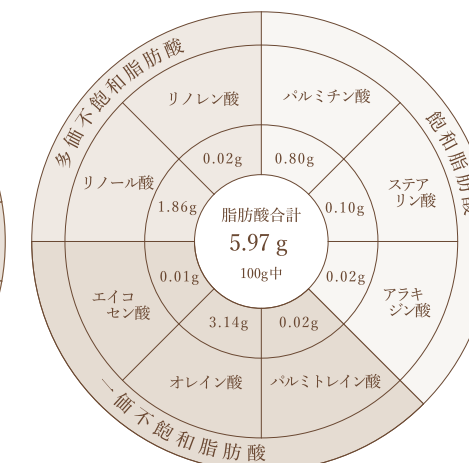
多価不飽和脂肪酸

飽和脂肪酸

一価不飽和脂肪酸

リノレン酸

0.02g

パルミチン酸

0.80g

リノール酸

1.86g

ステアリン酸

0.10g

脂肪酸合計

5.97 g

100g中

エイコセン酸

0.01g

アラキジン酸

0.02g

3.14g

0.02g

オレイン酸

パルミトレイン酸